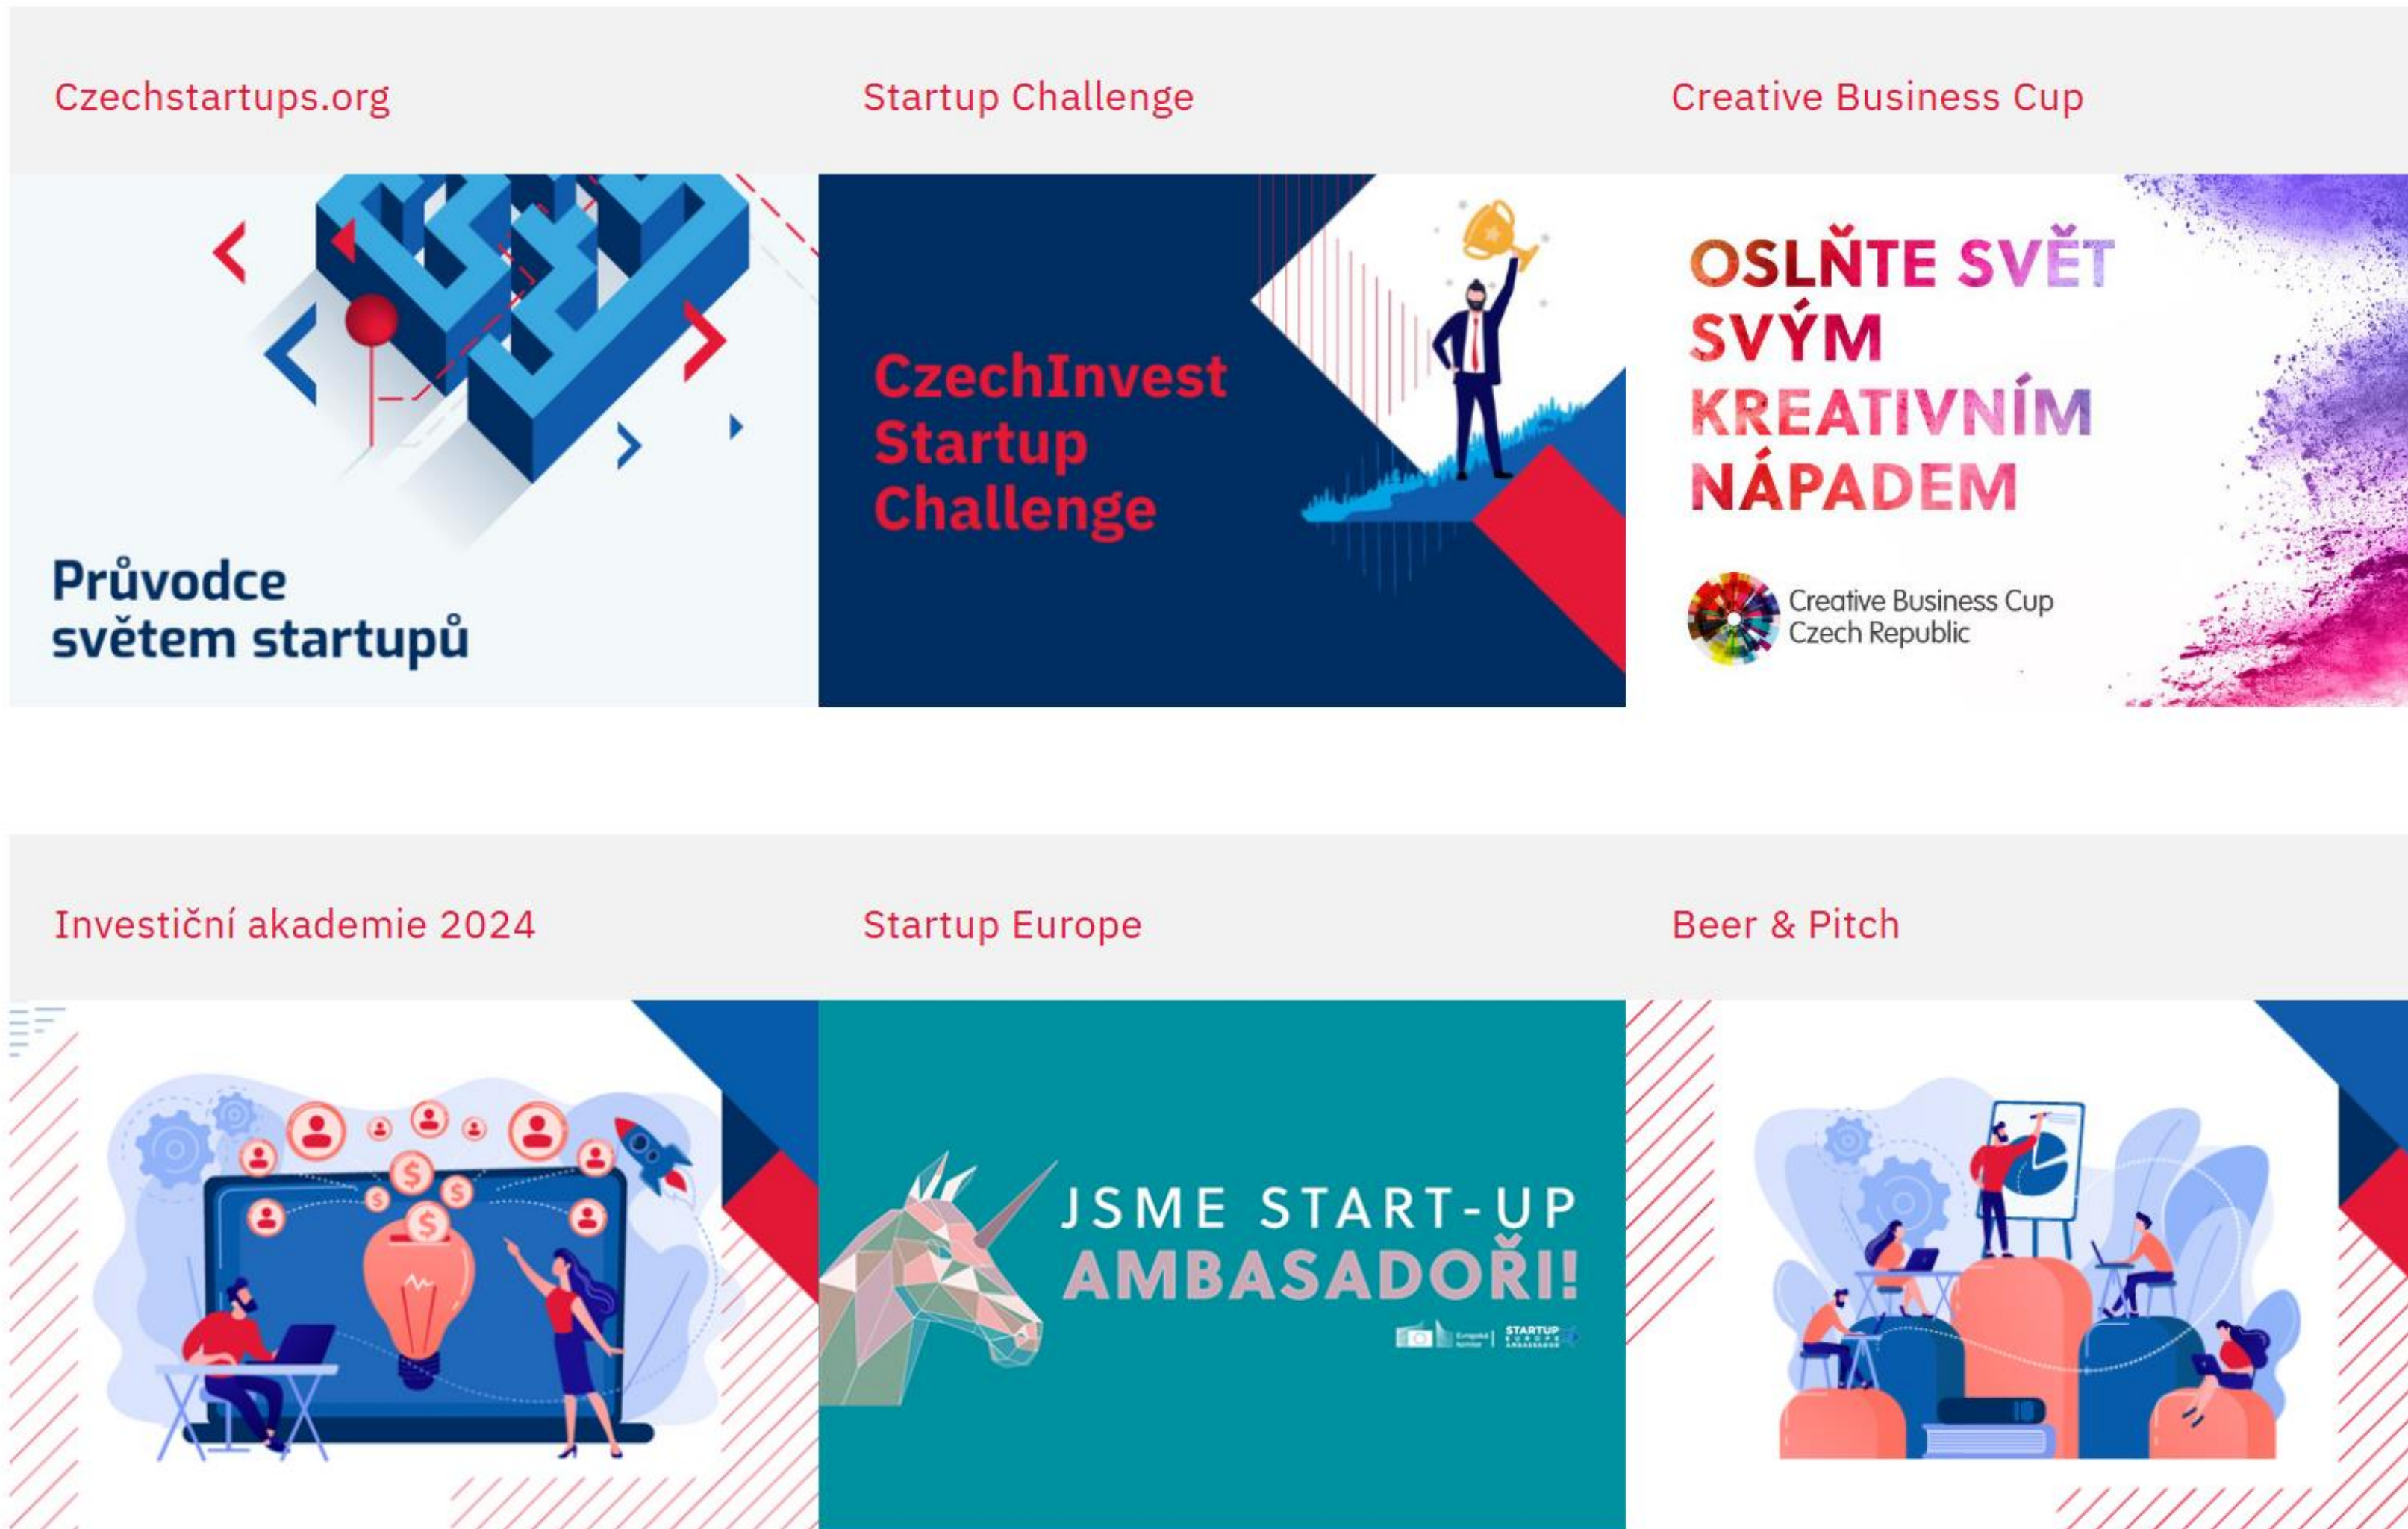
Czechstartups.org

Průvodce světem startupů

Startup Challenge

CzechInvest Startup Challenge

Creative Business Cup

OSLŇTE SVĚT SVÝM KREATIVNÍM NÁPADEM

Creative Business Cup Czech Republic

Investiční akademie 2024

Startup Europe

JSME START-UP AMBASADOŘI!

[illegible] STARTUP EUROPE AMBASSADOR

Beer & Pitch